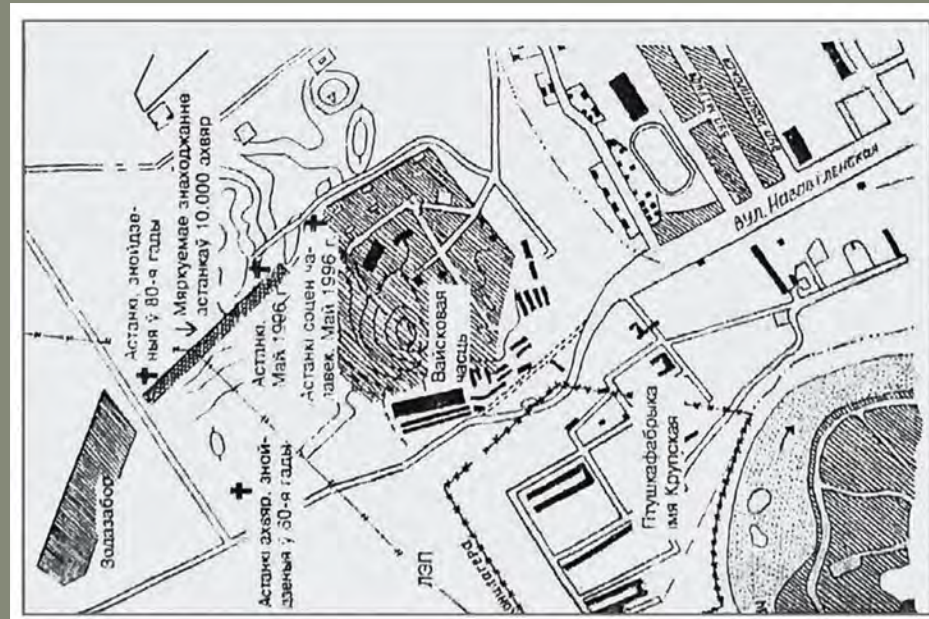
Астанкі, знойдзеныя ў 80-я гады

Мяркуемае знаходжанне астанкаў 10.000 ахвяр

Астанкі. Май 1996 г.

Астанкі сотні чалавек. Май 1996 г.

Вайсковая часць

Астанкі ахвяр, знойдзеныя ў 30-я гады

Зоадзабор

ЛЭП

Птушкафабрыка імя Крупская

вул. Нагавіцынская

вул. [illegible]

вул. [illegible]